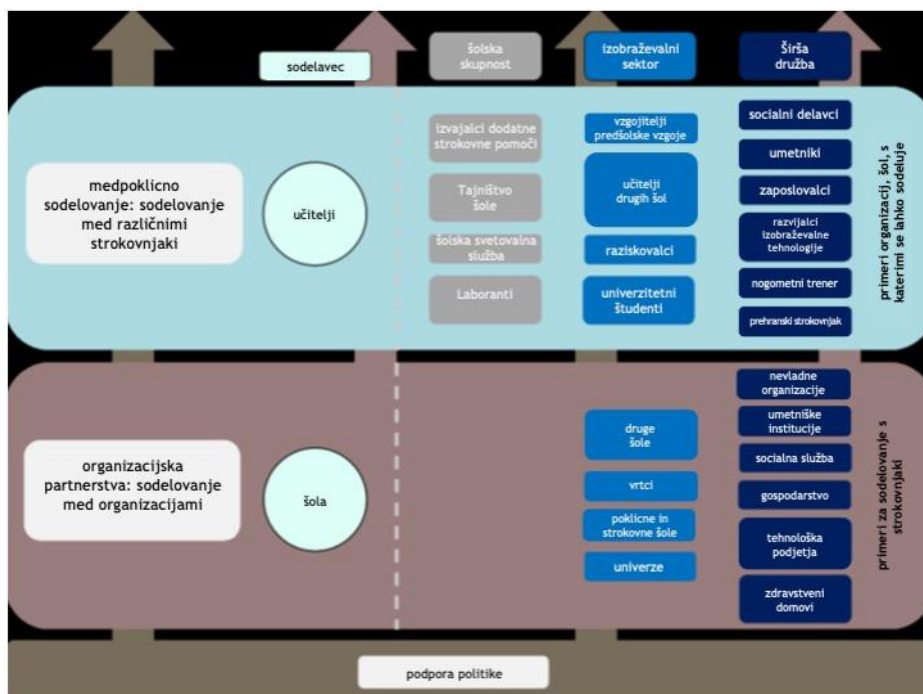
sodelavec

šolska skupnost

izobraževalni sektor

širša družba

medpoklicno sodelovanje: sodelovanje med različnimi strokovnjaki

učitelji

izvajalci dodatne strokovne pomoči

Tajništvo šole

šolska svetovalna služba

Laboranti

vzgojitelji predšolske vzgoje

učitelji drugih šol

raziskovalci

univerzitetni študenti

socialni delavci

umetniki

zaposlovalci

razvijalci izobraževalne tehnologije

nogometni trener

prehranski strokovnjak

primeri organizacij, šol, s katerimi se lahko sodeluje

organizacijska partnerstva: sodelovanje med organizacijami

šola

druge šole

vrtci

poklicne in strokovne šole

univerze

nevladne organizacije

umetniške institucije

socialna služba

gospodarstvo

tehnološka podjetja

zdravstveni domovi

primeri za sodelovanje s strokovnjaki

podpora politike